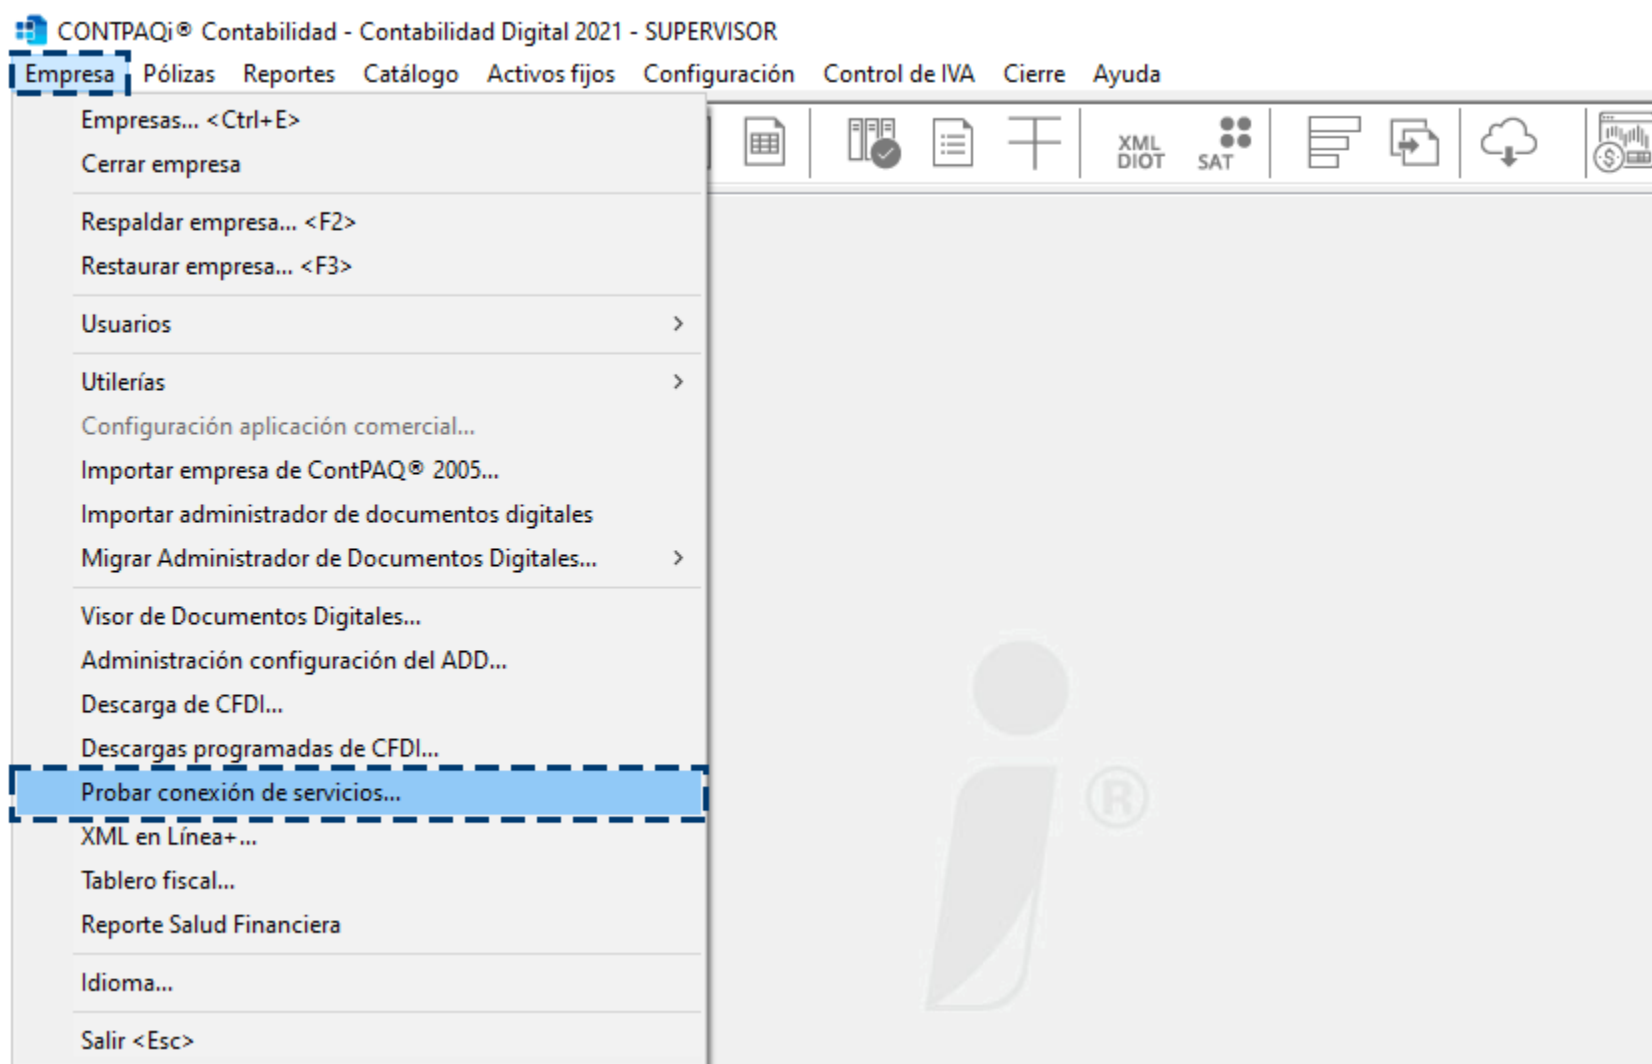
CONTPAQi® Contabilidad - Contabilidad Digital 2021 - SUPERVISOR

Empresa Pólizas Reportes Catálogo Activos fijos Configuración Control de IVA Cierre Ayuda

Empresas... <Ctrl+E>
Cerrar empresa

Respaldar empresa... <F2>
Restaurar empresa... <F3>

Usuarios

Utilerías
Configuración aplicación comercial...
Importar empresa de ContPAQ® 2005...
Importar administrador de documentos digitales
Migrar Administrador de Documentos Digitales...

Visor de Documentos Digitales...
Administración configuración del ADD...
Descarga de CFDI...
Descargas programadas de CFDI...
Probar conexión de servicios...
XML en Línea+...
Tablero fiscal...
Reporte Salud Financiera

Idioma...

Salir <Esc>

XML DIOT
SAT